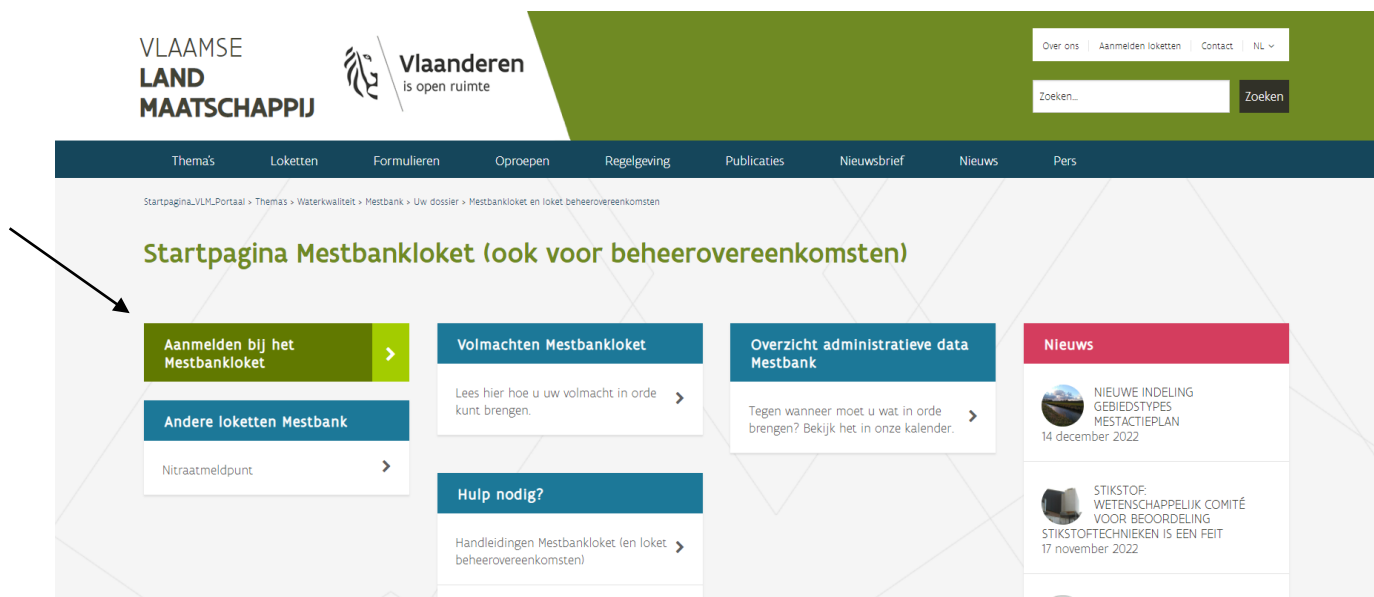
VLAAMSE LAND MAATSCHAPPIJ

Vlaanderen
is open ruimte

Over ons | Aanmelden loketten | Contact | NL

Zoeken...

Zoeken

Thema's Loketten Formulieren Oproepen Regelgeving Publicaties Nieuwsbrief Nieuws Pers

Startpagina_VLM_Portaal > Themas > Waterkwaliteit > Mestbank > Uw dossier > Mestbankloket en loket beheerovereenkomsten

Startpagina Mestbankloket (ook voor beheerovereenkomsten)

Aanmelden bij het Mestbankloket

Andere loketten Mestbank

Nitraatmeldpunt

Volmachten Mestbankloket

Lees hier hoe u uw volmacht in orde kunt brengen.

Hulp nodig?

Handleidingen Mestbankloket (en loket beheerovereenkomsten)

Overzicht administratieve data Mestbank

Tegen wanneer moet u wat in orde brengen? Bekijk het in onze kalender.

Nieuws

NIEUWE INDELING GEBIEDSTYPES MESTACTIEPLAN
14 december 2022

STIKSTOF: WETENSCHAPPELIJK COMITÉ VOOR BEOORDELING STIKSTOFTECHNIEKEN IS EEN FEIT
17 november 2022